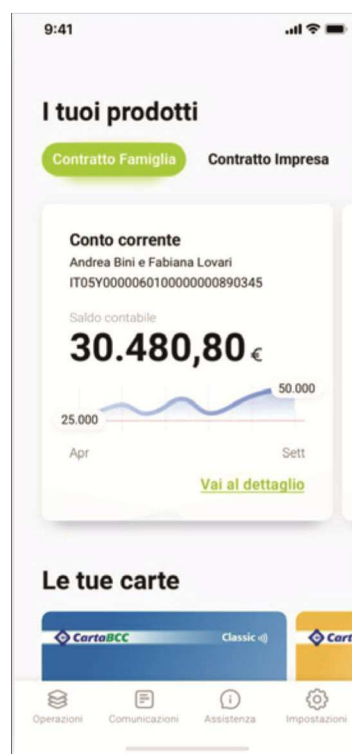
9:41

I tuoi prodotti

Contratto Famiglia Contratto Impresa

Conto corrente
Andrea Bini e Fabiana Lovari
IT05Y000006010000000890345

Saldo contabile
30.480,80 €

50.000
25.000
Apr Sett

Vai al dettaglio

Le tue carte

CartaBCC Classic
Cart

Operazioni Comunicazioni Assistenza Impostazioni